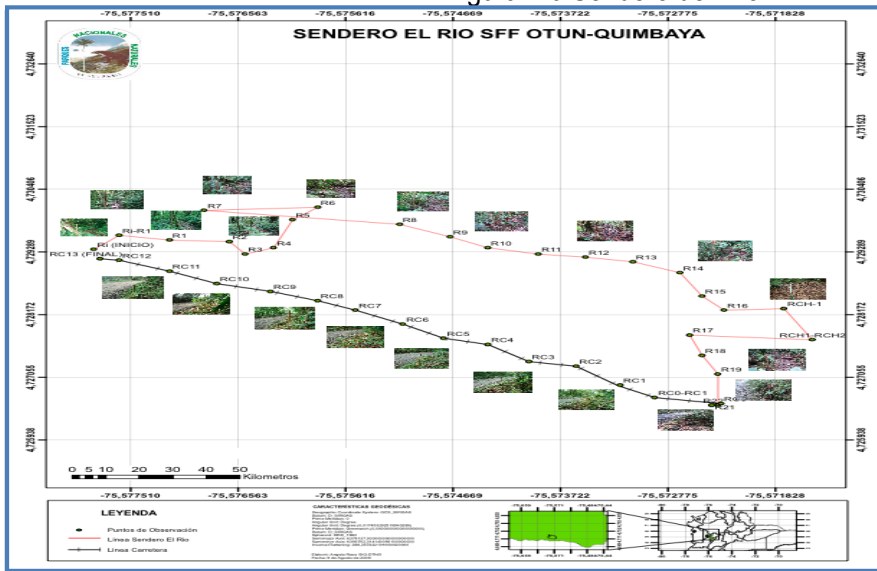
-75,577510 -75,576563 -75,575616 -75,574669 -75,573722 -75,572775 -75,571828

SENDERO EL RIO SFF OTUN-QUIMBAYA

PARQUES NACIONALES NATURALES DE COLOMBIA

4,732340 4,731623 4,730406 4,729289 4,728172 4,727055 4,725938

R7 R6 R5 R8 R9 R10 R11 R12 R13 R14 R15 R16 RCH-1 RI-R1 R1 R2 R3 R4 RI (INICIO) RC13 (FINAL) RC12 RC11 RC10 RC9 RC8 RC7 RC6 RC5 RC4 RC3 RC2 RC1 RC0-RC1 R17 R18 R19 R20 R21 RCH1-RCH2

0 5 10 20 30 40 50 Kilometros

-75,577510 -75,576563 -75,575616 -75,574669 -75,573722 -75,572775 -75,571828

LEYENDA

Puntos de Observación
Linea Sendero El Rio
Linea Carretera

CARACTERISTICAS GEODESICAS
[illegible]